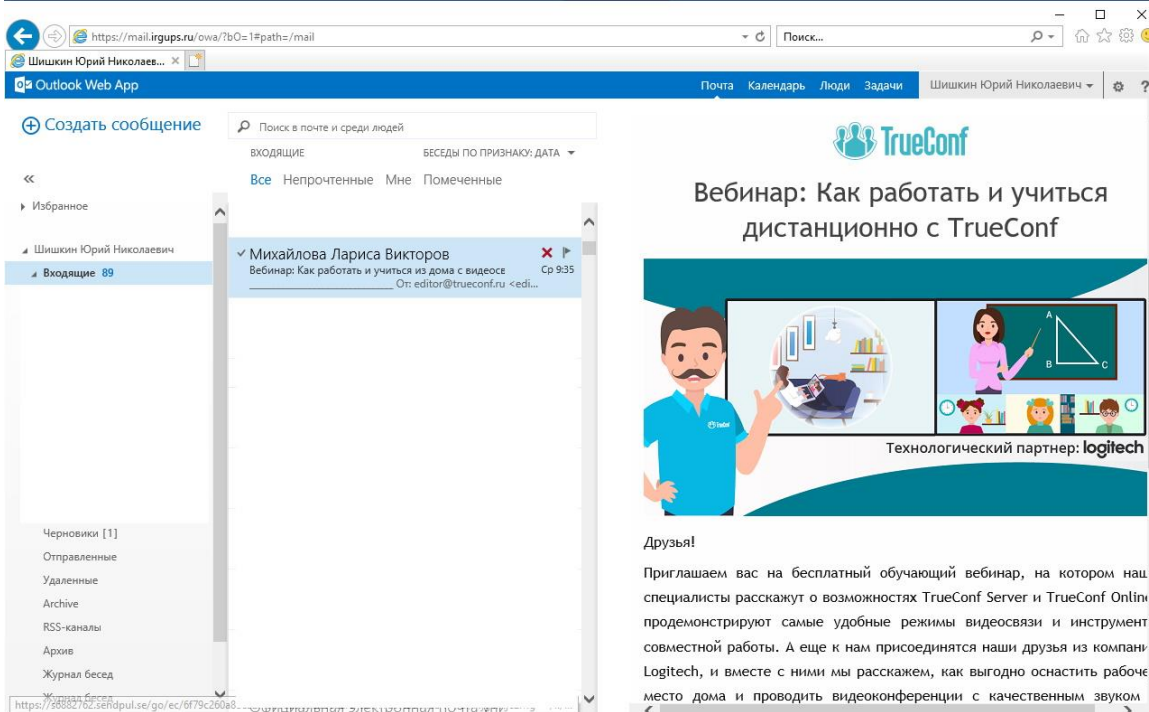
https://mail.irgups.ru/owa/?bO=1#path=/mail

Поиск...

Шишкин Юрий Николаев... ×

Outlook Web App

Почта Календарь Люди Задачи Шишкин Юрий Николаевич

Создать сообщение

Поиск в почте и среди людей

ВХОДЯЩИЕ БЕСЕДЫ ПО ПРИЗНАКУ: ДАТА

Все Непрочтенные Мне Помеченные

«

Избранное

Шишкин Юрий Николаевич

Входящие 89

Михайлова Лариса Викторов
Вебинар: Как работать и учиться из дома с видеосв Ср 9:35
От: editor@trueconf.ru <edi...

Черновики [1]
Отправленные
Удаленные
Archive
RSS-каналы
Архив
Журнал бесед
Журнал бесед

https://s6882762.sendpul.se/go/ec/6f79c260a8...

TrueConf

Вебинар: Как работать и учиться дистанционно с TrueConf

A
B C

Технологический партнер: logitech

Друзья!

Приглашаем вас на бесплатный обучающий вебинар, на котором наш специалисты расскажут о возможностях TrueConf Server и TrueConf Online продемонстрируют самые удобные режимы видеосвязи и инструмент совместной работы. А еще к нам присоединятся наши друзья из компани Logitech, и вместе с ними мы расскажем, как выгодно оснастить рабоче место дома и проводить видеоконференции с качественным звуком